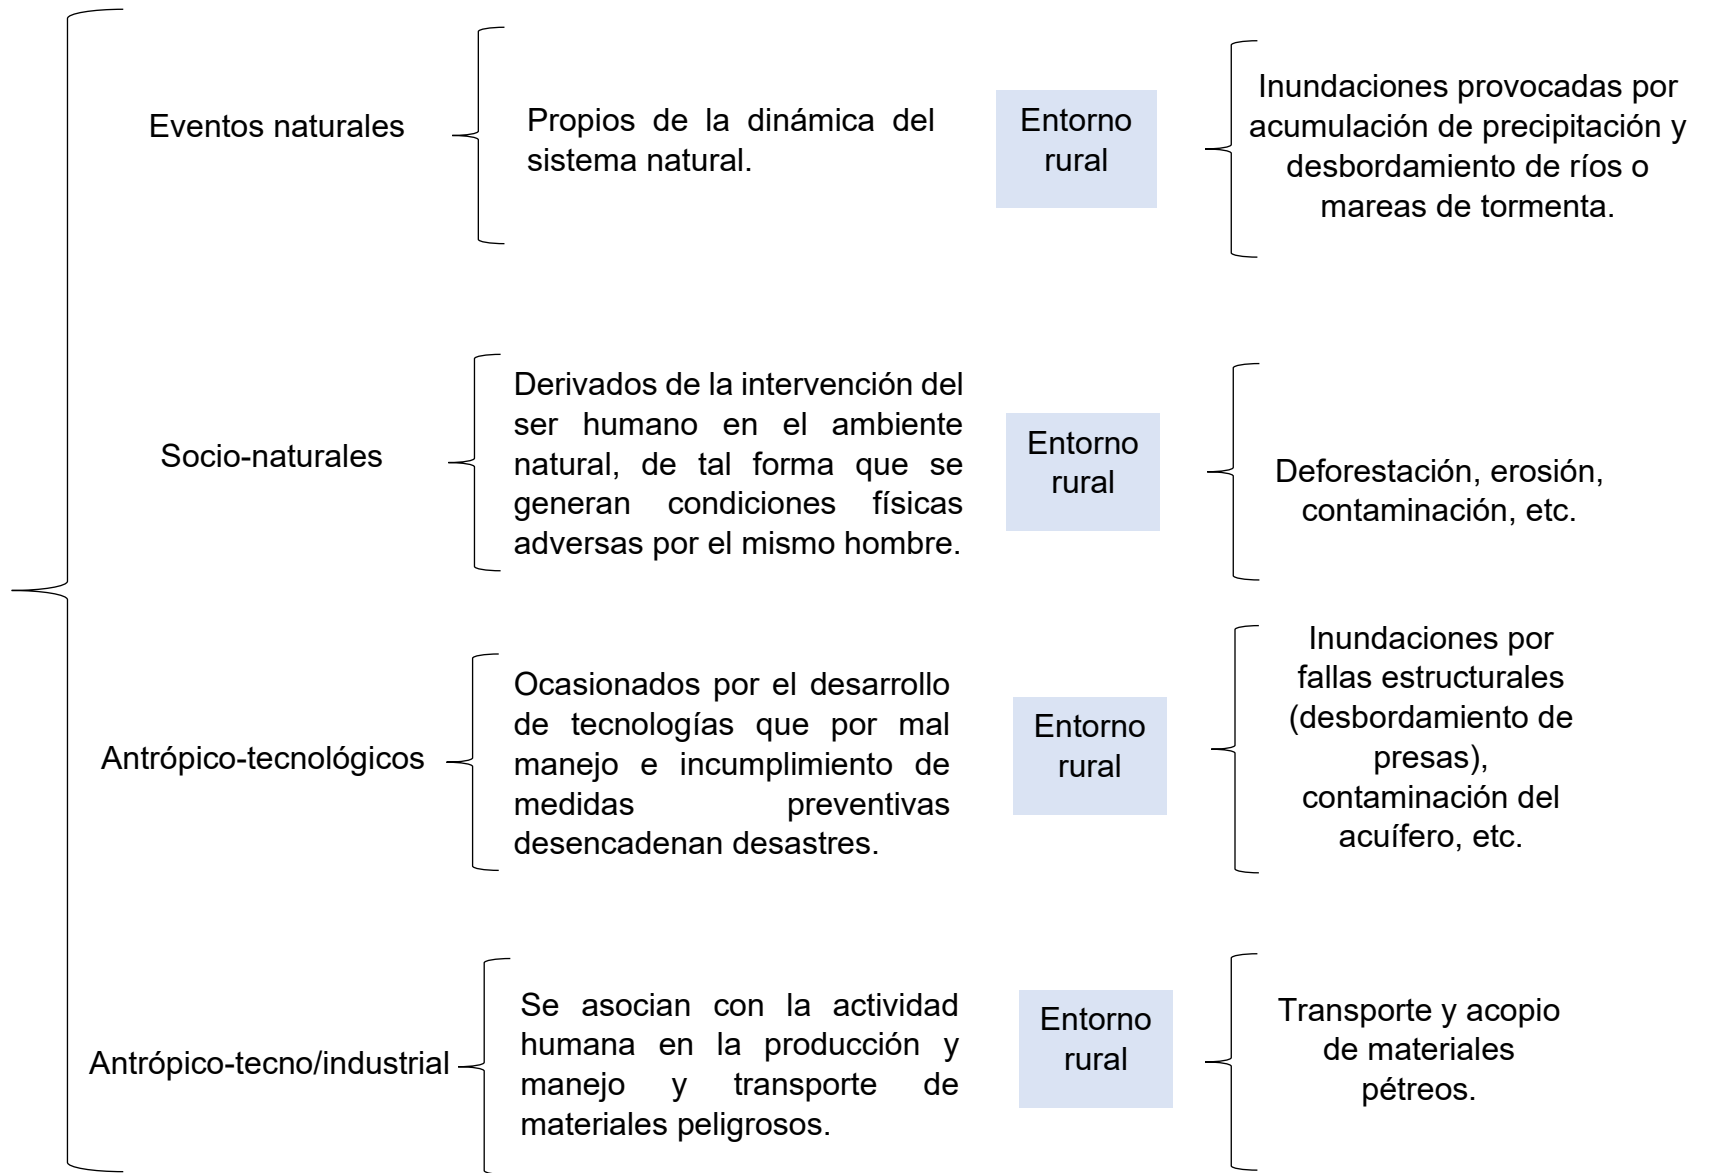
Eventos naturales

Propios de la dinámica del sistema natural.

Entorno rural

Inundaciones provocadas por acumulación de precipitación y desbordamiento de ríos o mareas de tormenta.

Socio-naturales

Derivados de la intervención del ser humano en el ambiente natural, de tal forma que se generan condiciones físicas adversas por el mismo hombre.

Entorno rural

Deforestación, erosión, contaminación, etc.

Antrópico-tecnológicos

Ocasionados por el desarrollo de tecnologías que por mal manejo e incumplimiento de medidas preventivas desencadenan desastres.

Entorno rural

Inundaciones por fallas estructurales (desbordamiento de presas), contaminación del acuífero, etc.

Antrópico-tecno/industrial

Se asocian con la actividad humana en la producción y manejo y transporte de materiales peligrosos.

Entorno rural

Transporte y acopio de materiales pétreos.